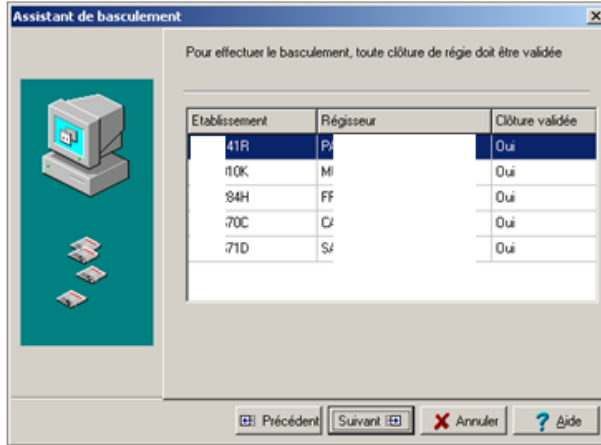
Assistant de basculement

Pour effectuer le basculement, toute clôture de régie doit être validée

| Etablissement | Régisseur | Clôture validée |
|---|---|---|
| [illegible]41R | PA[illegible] | Oui |
| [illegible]10K | MI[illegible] | Oui |
| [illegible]84H | FF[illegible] | Oui |
| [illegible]70C | CA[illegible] | Oui |
| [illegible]71D | SA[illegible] | Oui |

Précédent Suivant Annuler Aide